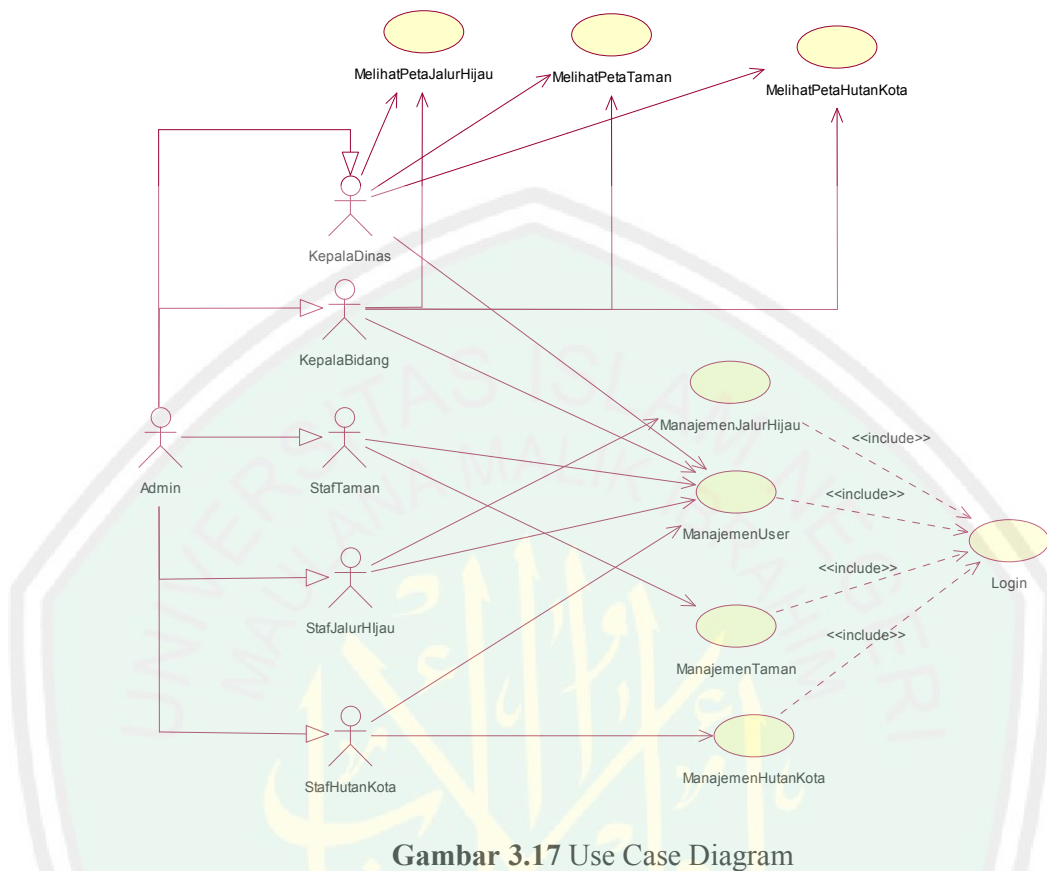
MelihatPetaJalurHijau

MelihatPetaTaman

MelihatPetaHutanKota

KepalaDinas

KepalaBidang

ManajemenJalurHijau

<<include>>

Admin

StafTaman

<<include>>

ManajemenUser

Login

<<include>>

StafJalurHIjau

<<include>>

ManajemenTaman

StafHutanKota

ManajemenHutanKota

UNIVERSITAS ISLAM NEGERI MAULANA MALIK IBRAHIM

**Gambar 3.17** Use Case Diagram